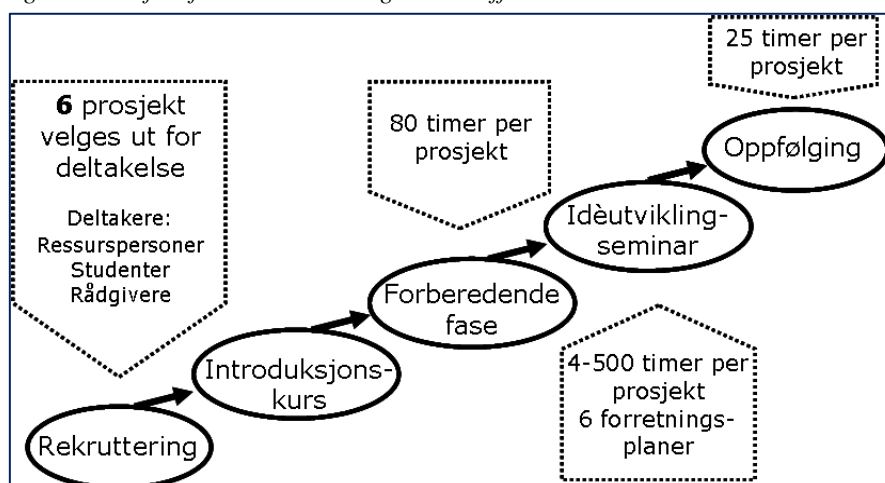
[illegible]

25 timer per prosjekt

6 prosjekt velges ut for deltakelse

Deltakere:
Ressurspersoner
Studenter
Rådgivere

80 timer per prosjekt

Oppfølging

Idèutviklingseminar

Forberedende fase

Introduksjonskurs

Rekruttering

4-500 timer per prosjekt
6 forretningsplaner